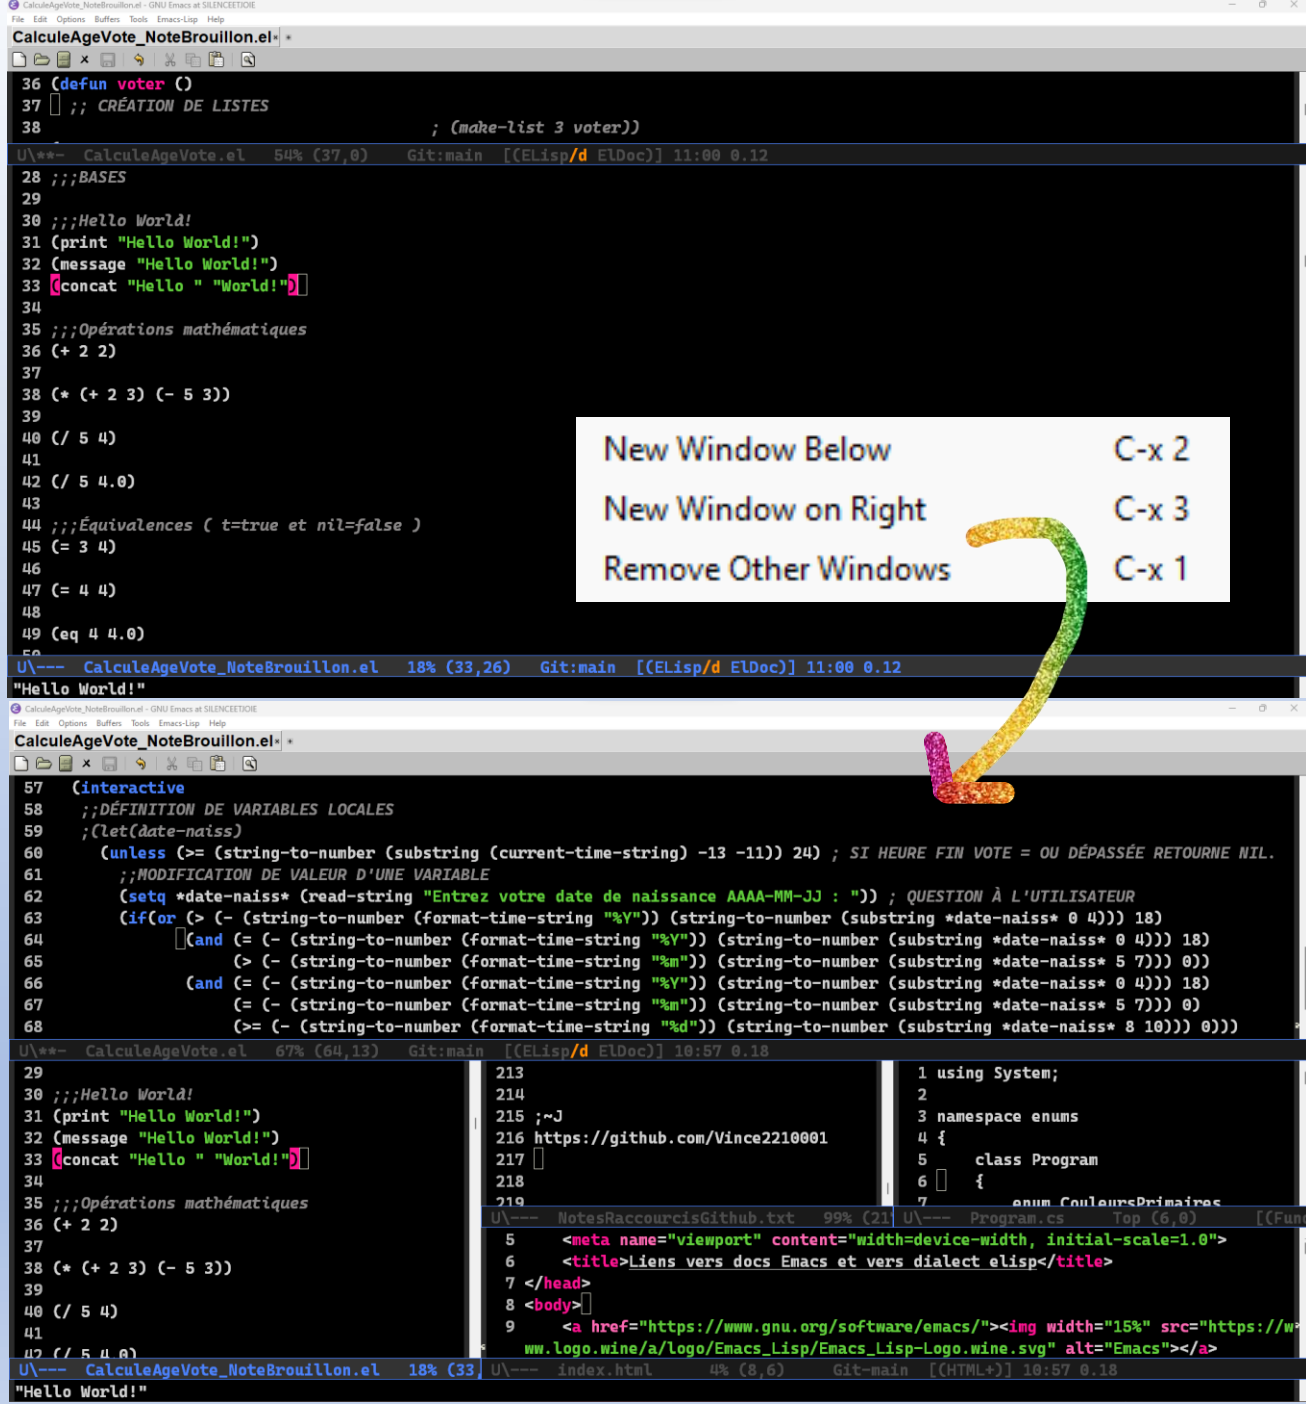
CalculeAgeVote_NoteBrouillon.el - GNU Emacs at SILENCEETJOIE
File Edit Options Buffers Tools Emacs-Lisp Help
CalculeAgeVote_NoteBrouillon.el

36 (defun voter ()
37 ;; CRÉATION DE LISTES
38 ; (make-list 3 voter))
U\**- CalculeAgeVote.el 54% (37,0) Git:main [(ELisp/d ElDoc)] 11:00 0.12
28 ;;;BASES
29
30 ;;;Hello World!
31 (print "Hello World!")
32 (message "Hello World!")
33 (concat "Hello " "World!")
34
35 ;;;Opérations mathématiques
36 (+ 2 2)
37
38 (* (+ 2 3) (- 5 3))
39
40 (/ 5 4)
41
42 (/ 5 4.0)
43
44 ;;;Équivalences ( t=true et nil=false )
45 (= 3 4)
46
47 (= 4 4)
48
49 (eq 4 4.0)
U\--- CalculeAgeVote_NoteBrouillon.el 18% (33,26) Git:main [(ELisp/d ElDoc)] 11:00 0.12
"Hello World!"

New Window Below C-x 2
New Window on Right C-x 3
Remove Other Windows C-x 1

CalculeAgeVote_NoteBrouillon.el - GNU Emacs at SILENCEETJOIE
File Edit Options Buffers Tools Emacs-Lisp Help
CalculeAgeVote_NoteBrouillon.el

57 (interactive
58 ;;DÉFINITION DE VARIABLES LOCALES
59 ;(let(date-naiss)
60 (unless (>= (string-to-number (substring (current-time-string) -13 -11)) 24) ; SI HEURE FIN VOTE = OU DÉPASSÉE RETOURNE NIL.
61 ;;MODIFICATION DE VALEUR D'UNE VARIABLE
62 (setq *date-naiss* (read-string "Entrez votre date de naissance AAAA-MM-JJ : ")) ; QUESTION À L'UTILISATEUR
63 (if(or (> (- (string-to-number (format-time-string "%Y")) (string-to-number (substring *date-naiss* 0 4))) 18)
64 (and (= (- (string-to-number (format-time-string "%Y")) (string-to-number (substring *date-naiss* 0 4))) 18)
65 (> (- (string-to-number (format-time-string "%m")) (string-to-number (substring *date-naiss* 5 7))) 0))
66 (and (= (- (string-to-number (format-time-string "%Y")) (string-to-number (substring *date-naiss* 0 4))) 18)
67 (= (- (string-to-number (format-time-string "%m")) (string-to-number (substring *date-naiss* 5 7))) 0)
68 (>= (- (string-to-number (format-time-string "%d")) (string-to-number (substring *date-naiss* 8 10))) 0)))
U\**- CalculeAgeVote.el 67% (64,13) Git:main [(ELisp/d ElDoc)] 10:57 0.18
29
30 ;;;Hello World!
31 (print "Hello World!")
32 (message "Hello World!")
33 (concat "Hello " "World!")
34
35 ;;;Opérations mathématiques
36 (+ 2 2)
37
38 (* (+ 2 3) (- 5 3))
39
40 (/ 5 4)
41
U\--- CalculeAgeVote_NoteBrouillon.el 18% (33
"Hello World!"

213
214
215 ;~J
216 https://github.com/Vince2210001
217
218
U\--- NotesRaccourcisGithub.txt 99% (21

1 using System;
2
3 namespace enums
4 {
5 class Program
6 {
7 enum CouleursPrimaires
U\--- Program.cs Top (6,0) [(Fun

5 <meta name="viewport" content="width=device-width, initial-scale=1.0">
6 <title>Liens vers docs Emacs et vers dialect elisp</title>
7 </head>
8 <body>
9 <a href="https://www.gnu.org/software/emacs/"><img width="15%" src="https://www.logo.wine/a/logo/Emacs_Lisp/Emacs_Lisp-Logo.wine.svg" alt="Emacs"></a>
U\--- index.html 4% (8,6) Git-main [(HTML+)] 10:57 0.18